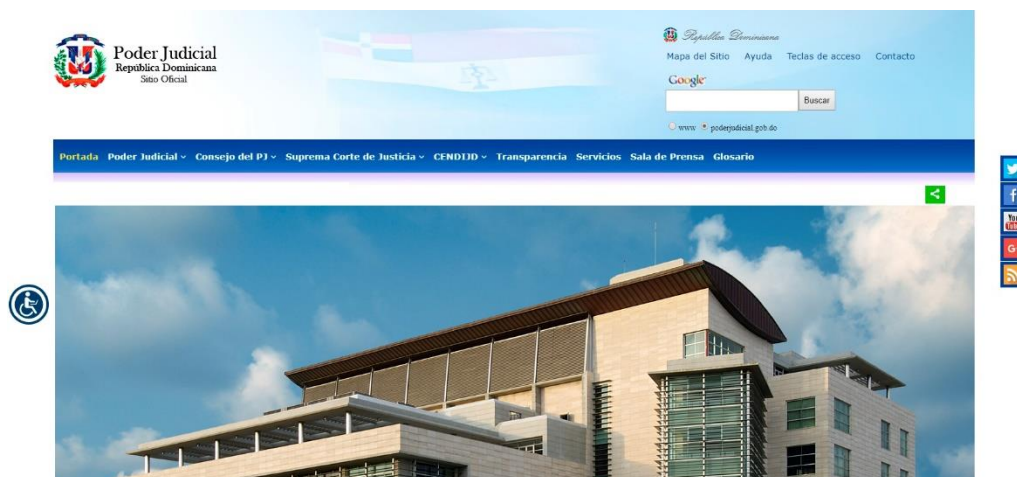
Poder Judicial
República Dominicana
Sitio Oficial

República Dominicana
Mapa del Sitio Ayuda Teclas de acceso Contacto
Google
Buscar
www poderjudicial.gob.do

Portada Poder Judicial Consejo del PJ Suprema Corte de Justicia CENDIJD Transparencia Servicios Sala de Prensa Glosario